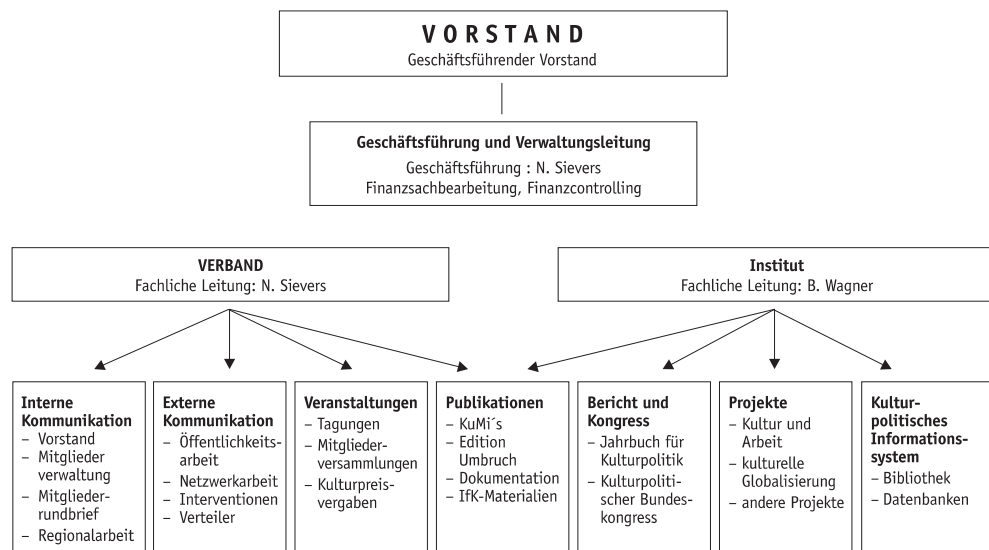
VORSTAND
Geschäftsführender Vorstand

Geschäftsführung und Verwaltungsleitung
Geschäftsführung : N. Sievers
Finanzsachbearbeitung, Finanzcontrolling

VERBAND
Fachliche Leitung: N. Sievers

Institut
Fachliche Leitung: B. Wagner

Interne Kommunikation
– Vorstand
– Mitgliederverwaltung
– Mitgliederrundbrief
– Regionalarbeit

Externe Kommunikation
– Öffentlichkeitsarbeit
– Netzwerkarbeit
– Interventionen
– Verteiler

Veranstaltungen
– Tagungen
– Mitgliederversammlungen
– Kulturpreisvergaben

Publikationen
– KuMi´s
– Edition Umbruch
– Dokumentation
– IfK-Materialien

Bericht und Kongress
– Jahrbuch für Kulturpolitik
– Kulturpolitischer Bundeskongress

Projekte
– Kultur und Arbeit
– kulturelle Globalisierung
– andere Projekte

Kulturpolitisches Informationssystem
– Bibliothek
– Datenbanken